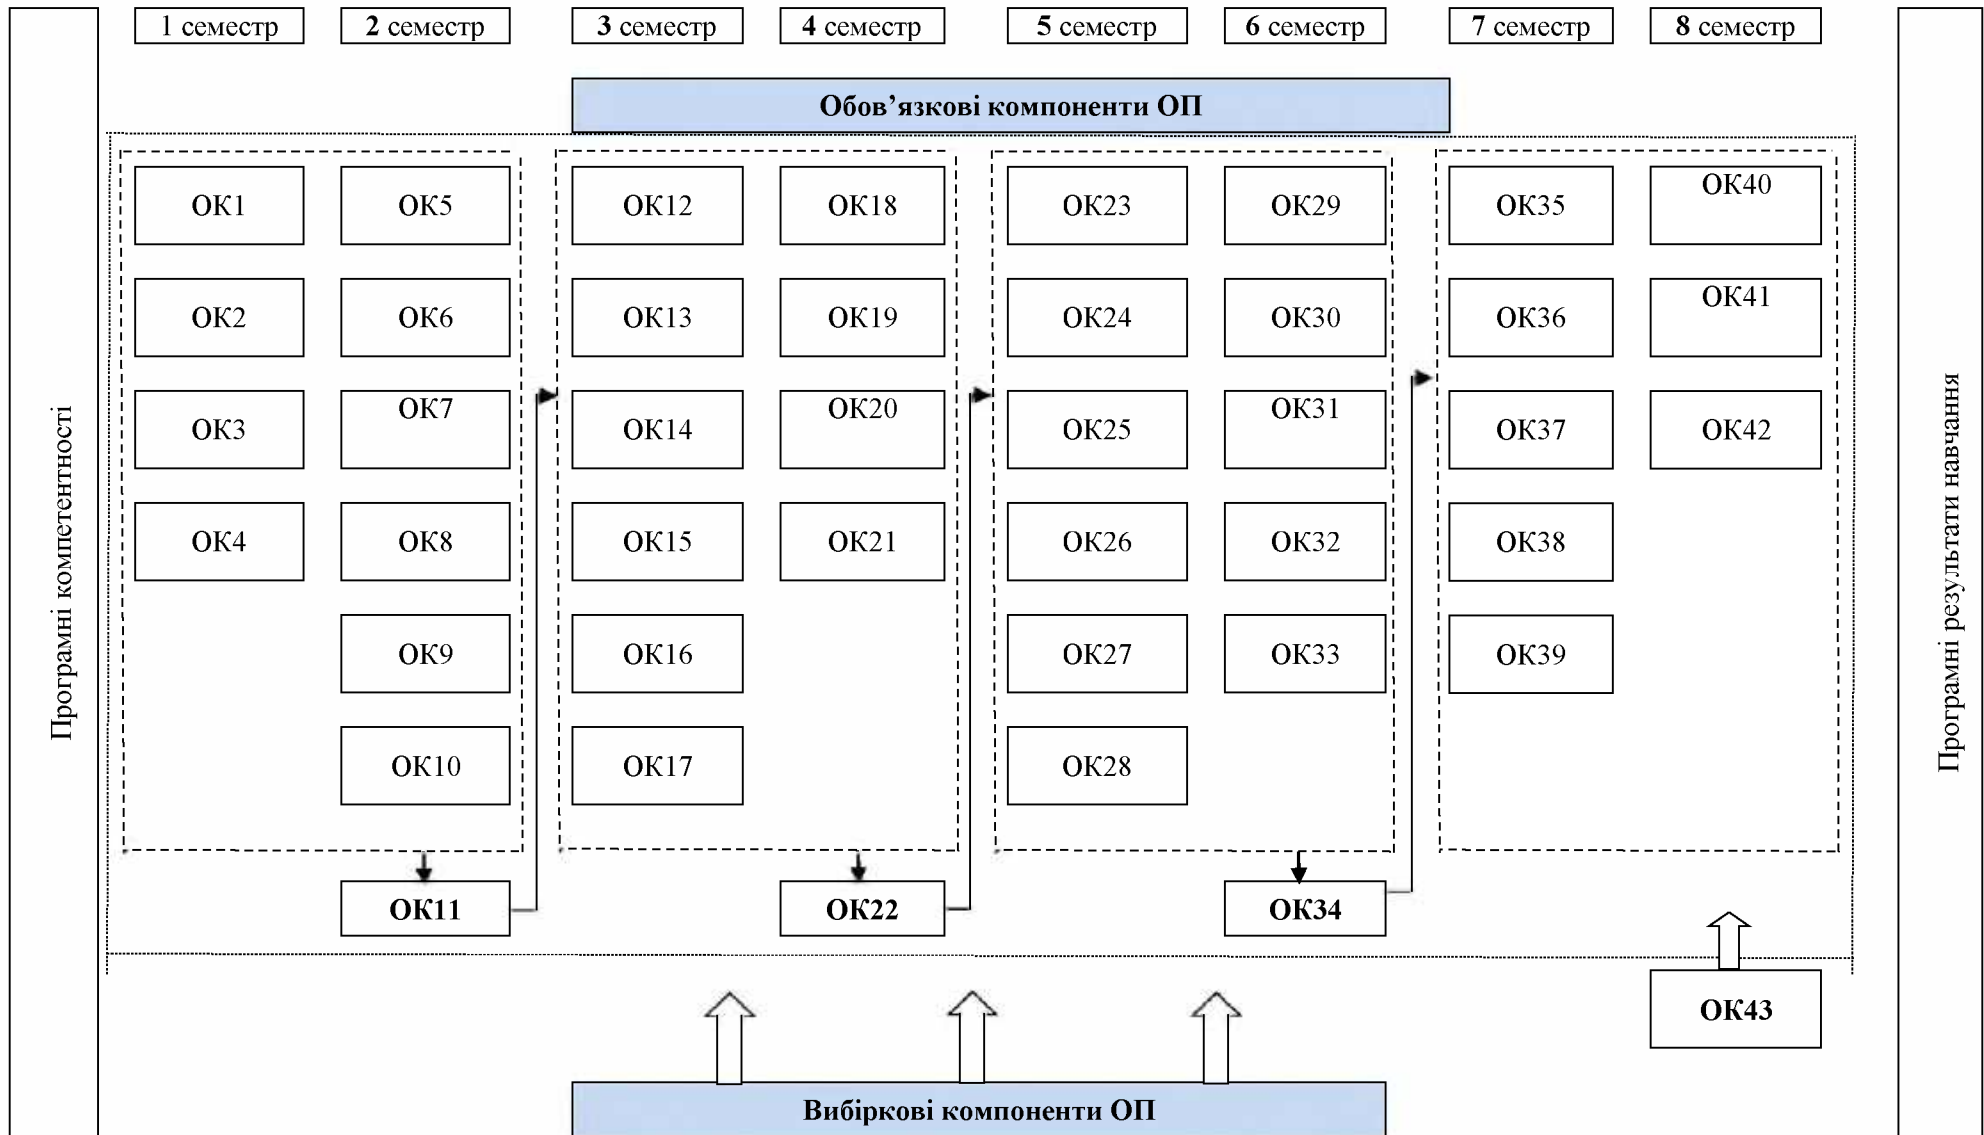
Програмні компетентності

1 семестр
2 семестр
3 семестр
4 семестр
5 семестр
6 семестр
7 семестр
8 семестр

Обов’язкові компоненти ОП

ОК1
ОК2
ОК3
ОК4
ОК5
ОК6
ОК7
ОК8
ОК9
ОК10
ОК11
ОК12
ОК13
ОК14
ОК15
ОК16
ОК17
ОК18
ОК19
ОК20
ОК21
ОК22
ОК23
ОК24
ОК25
ОК26
ОК27
ОК28
ОК29
ОК30
ОК31
ОК32
ОК33
ОК34
ОК35
ОК36
ОК37
ОК38
ОК39
ОК40
ОК41
ОК42
ОК43

Вибіркові компоненти ОП

Програмні результати навчання